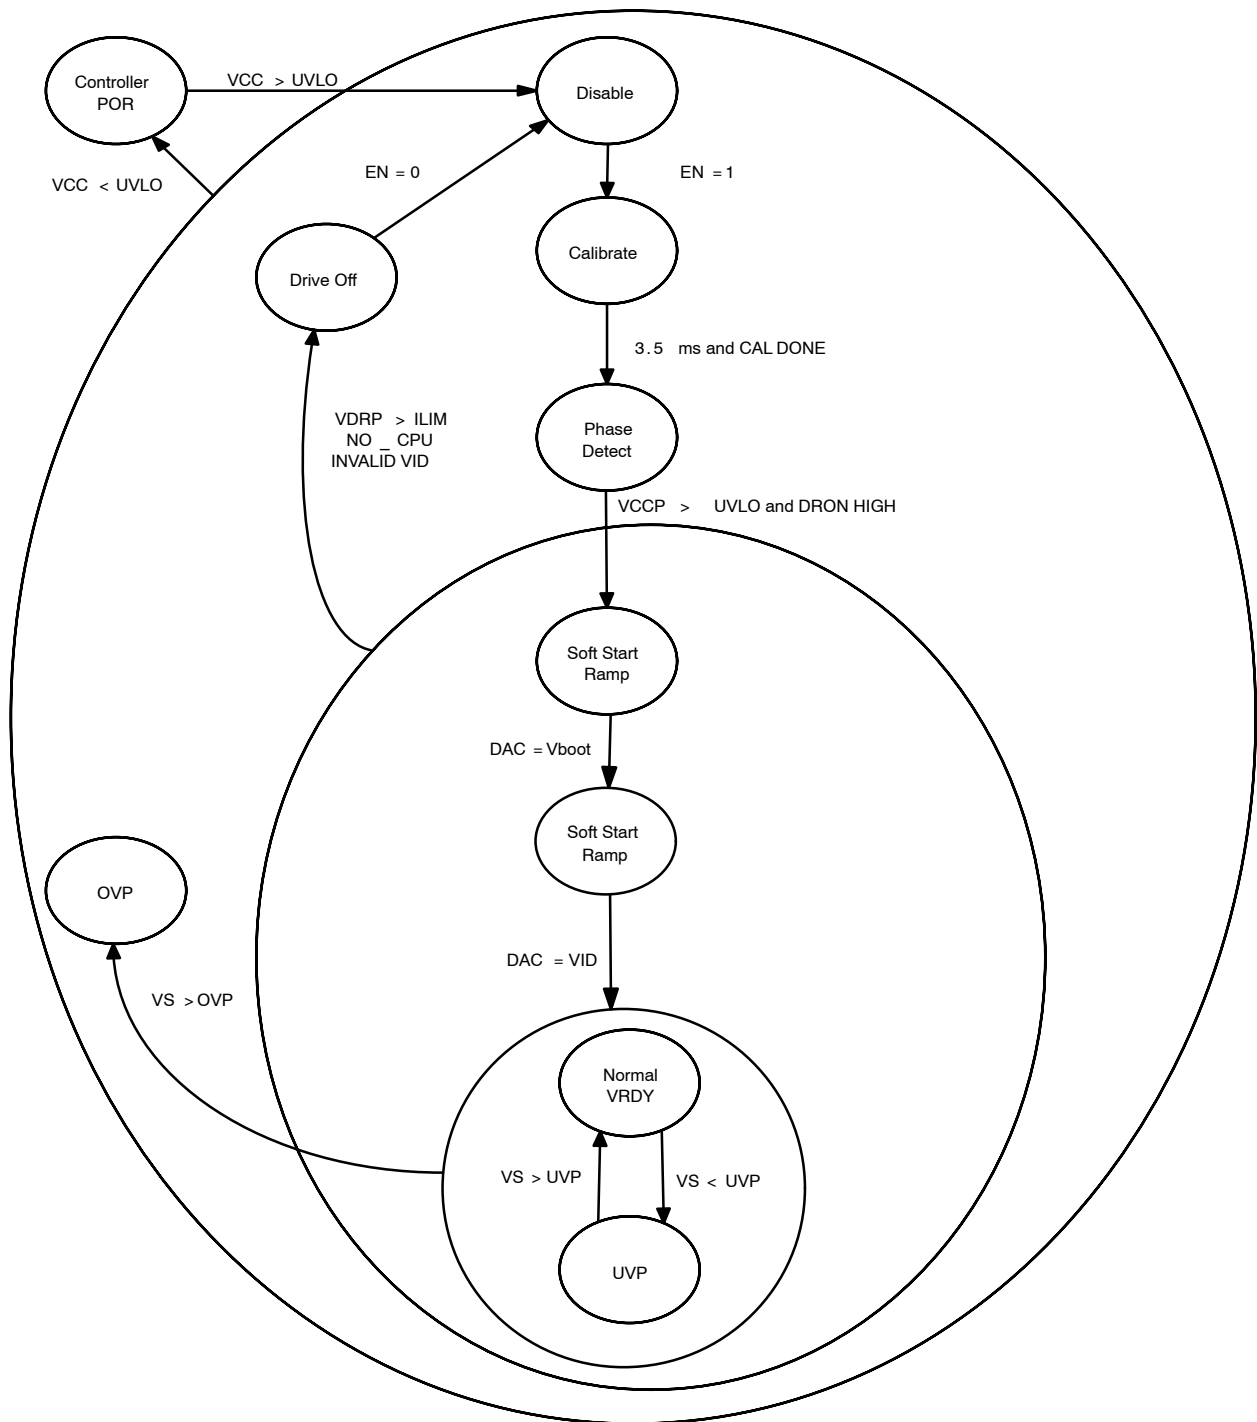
Controller POR

VCC > UVLO

Disable

VCC < UVLO

EN = 0

EN = 1

Drive Off

Calibrate

3.5 ms and CAL DONE

VDRP > ILIM
NO _ CPU
INVALID VID

Phase Detect

VCCP > UVLO and DRON HIGH

Soft Start Ramp

DAC = Vboot

Soft Start Ramp

OVP

DAC = VID

VS > OVP

Normal VRDY

VS > UVP

VS < UVP

UVP